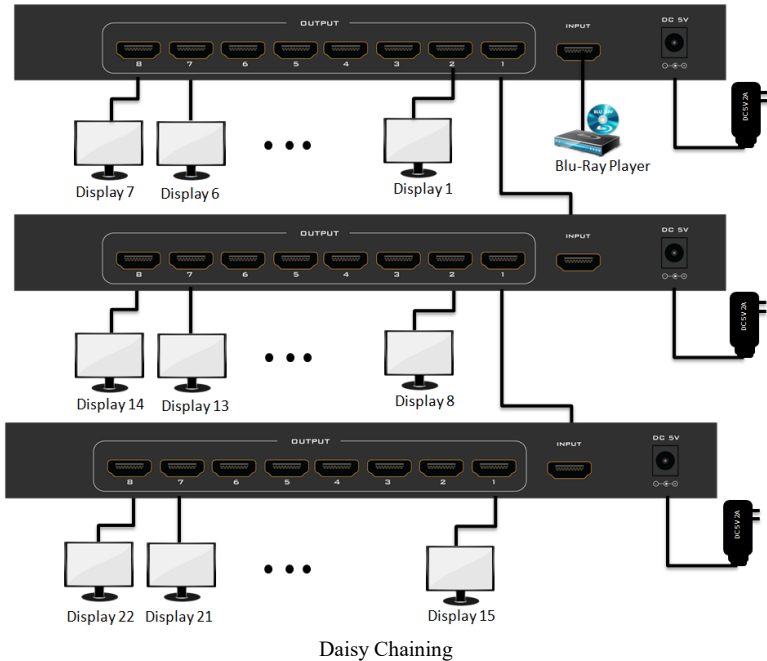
OUTPUT
8 7 6 5 4 3 2 1
INPUT
DC 5V
DC 5V 2A
Display 7 Display 6 ● ● ● Display 1
Blu-Ray Player

OUTPUT
8 7 6 5 4 3 2 1
INPUT
DC 5V
DC 5V 2A
Display 14 Display 13 ● ● ● Display 8

OUTPUT
8 7 6 5 4 3 2 1
INPUT
DC 5V
DC 5V 2A
Display 22 Display 21 ● ● ● Display 15

Daisy Chaining